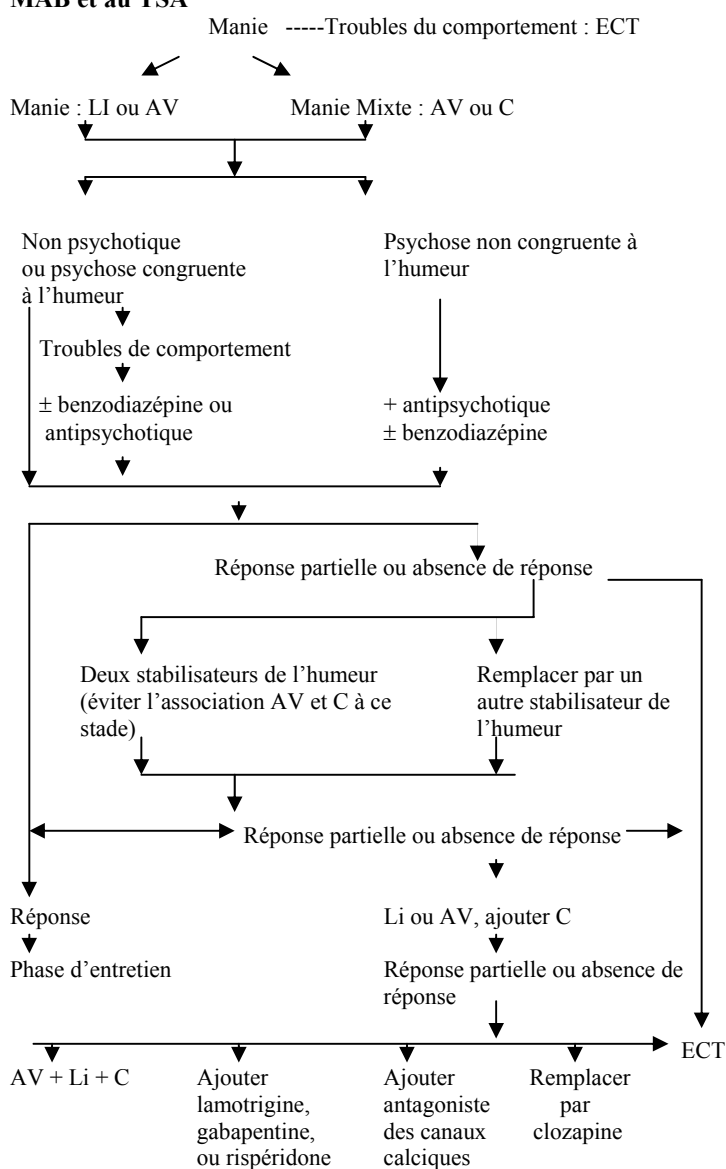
MAB et au TSA

Manie -----Troubles du comportement : ECT

Manie : LI ou AV

Manie Mixte : AV ou C

Non psychotique ou psychose congruente à l'humeur

Troubles de comportement

± benzodiazépine ou antipsychotique

Psychose non congruente à l'humeur

+ antipsychotique
± benzodiazépine

Réponse partielle ou absence de réponse

Deux stabilisateurs de l'humeur (éviter l'association AV et C à ce stade)

Remplacer par un autre stabilisateur de l'humeur

Réponse partielle ou absence de réponse

Réponse

Phase d'entretien

Li ou AV, ajouter C

Réponse partielle ou absence de réponse

ECT

AV + Li + C

Ajouter lamotrigine, gabapentine, ou rispéridone

Ajouter antagoniste des canaux calciques

Remplacer par clozapine